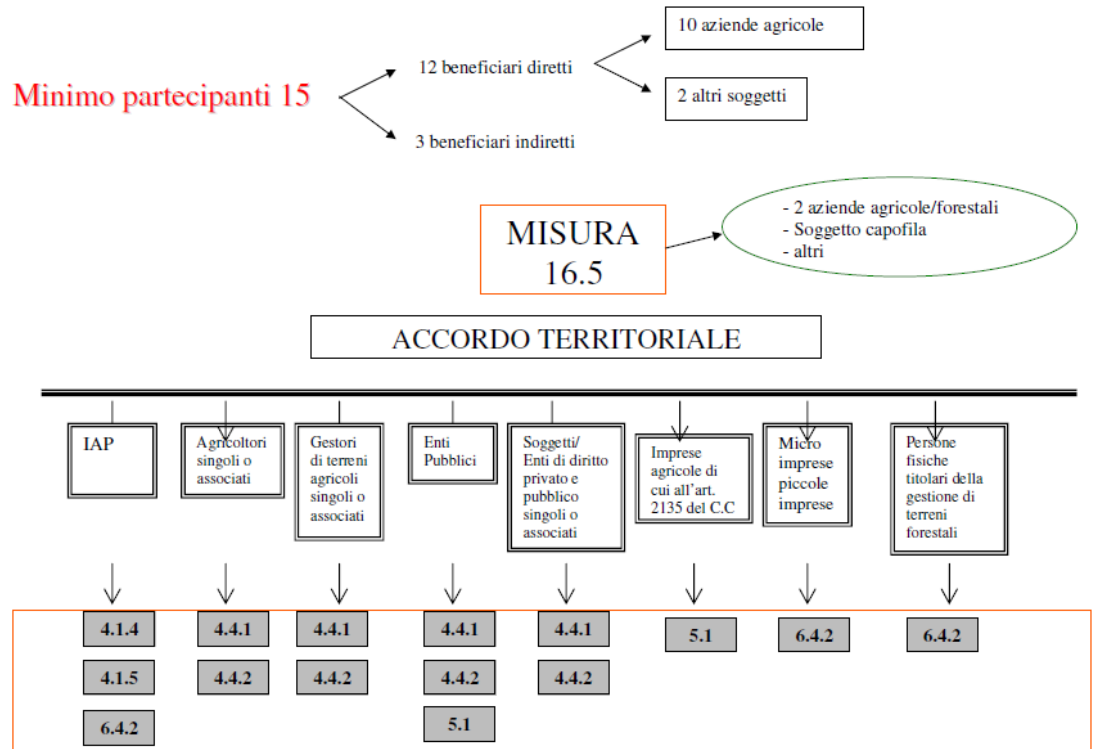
Minimo partecipanti 15

12 beneficiari diretti

10 aziende agricole

2 altri soggetti

3 beneficiari indiretti

MISURA 16.5

- 2 aziende agricole/forestali
- Soggetto capofila
- altri

ACCORDO TERRITORIALE

IAP

4.1.4

4.1.5

6.4.2

Agricoltori singoli o associati

4.4.1

4.4.2

Gestori di terreni agricoli singoli o associati

4.4.1

4.4.2

Enti Pubblici

4.4.1

4.4.2

5.1

Soggetti/ Enti di diritto privato e pubblico singoli o associati

4.4.1

4.4.2

Imprese agricole di cui all'art. 2135 del C.C

5.1

Micro imprese piccole imprese

6.4.2

Persone fisiche titolari della gestione di terreni forestali

6.4.2